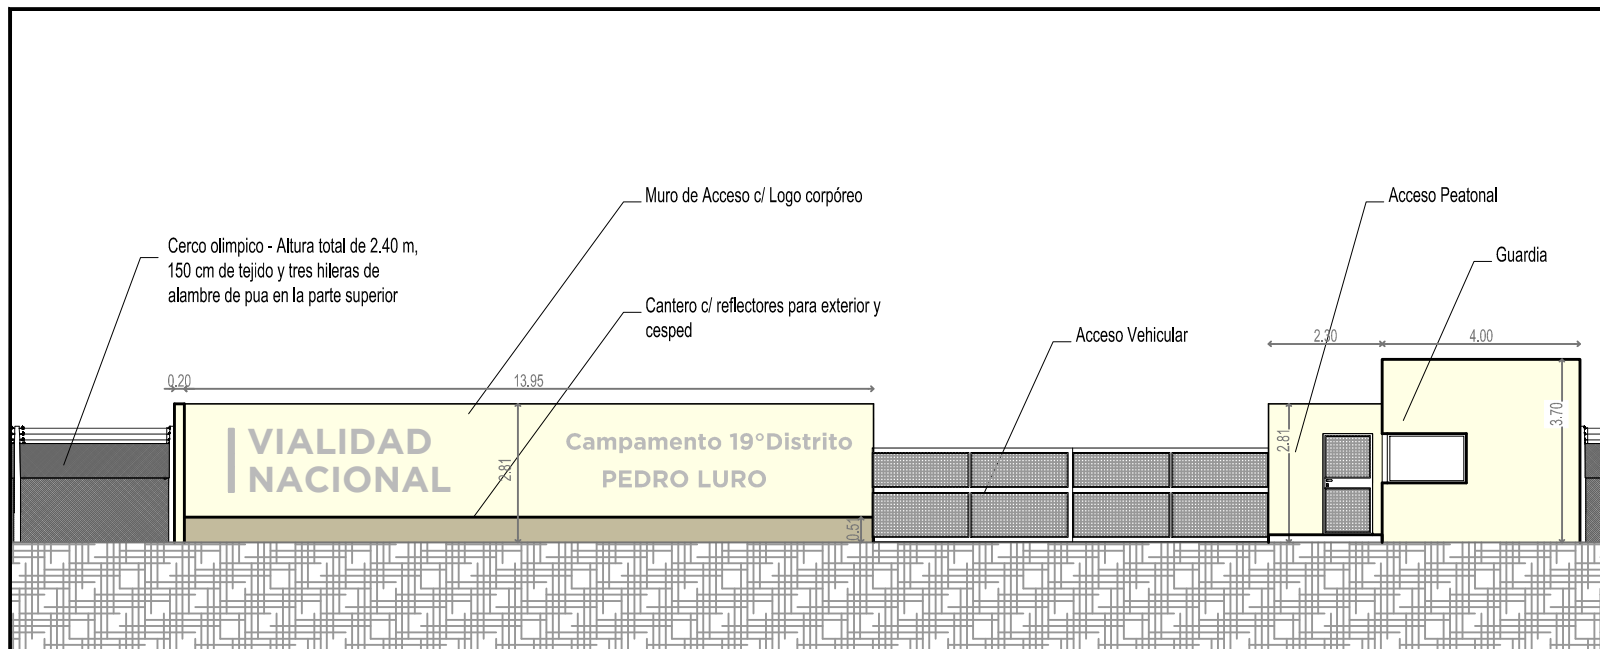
Muro de Acceso c/ Logo corpóreo

Acceso Peatonal

Guardia

Cerco olimpico - Altura total de 2.40 m, 150 cm de tejido y tres hileras de alambre de pua en la parte superior

Cantero c/ reflectores para exterior y cesped

Acceso Vehicular

2.30

4.00

0.20

13.95

3.70

2.81

VIALIDAD NACIONAL

Campamento 19°Distrito

PEDRO LURO

2.81

2.81

0.51